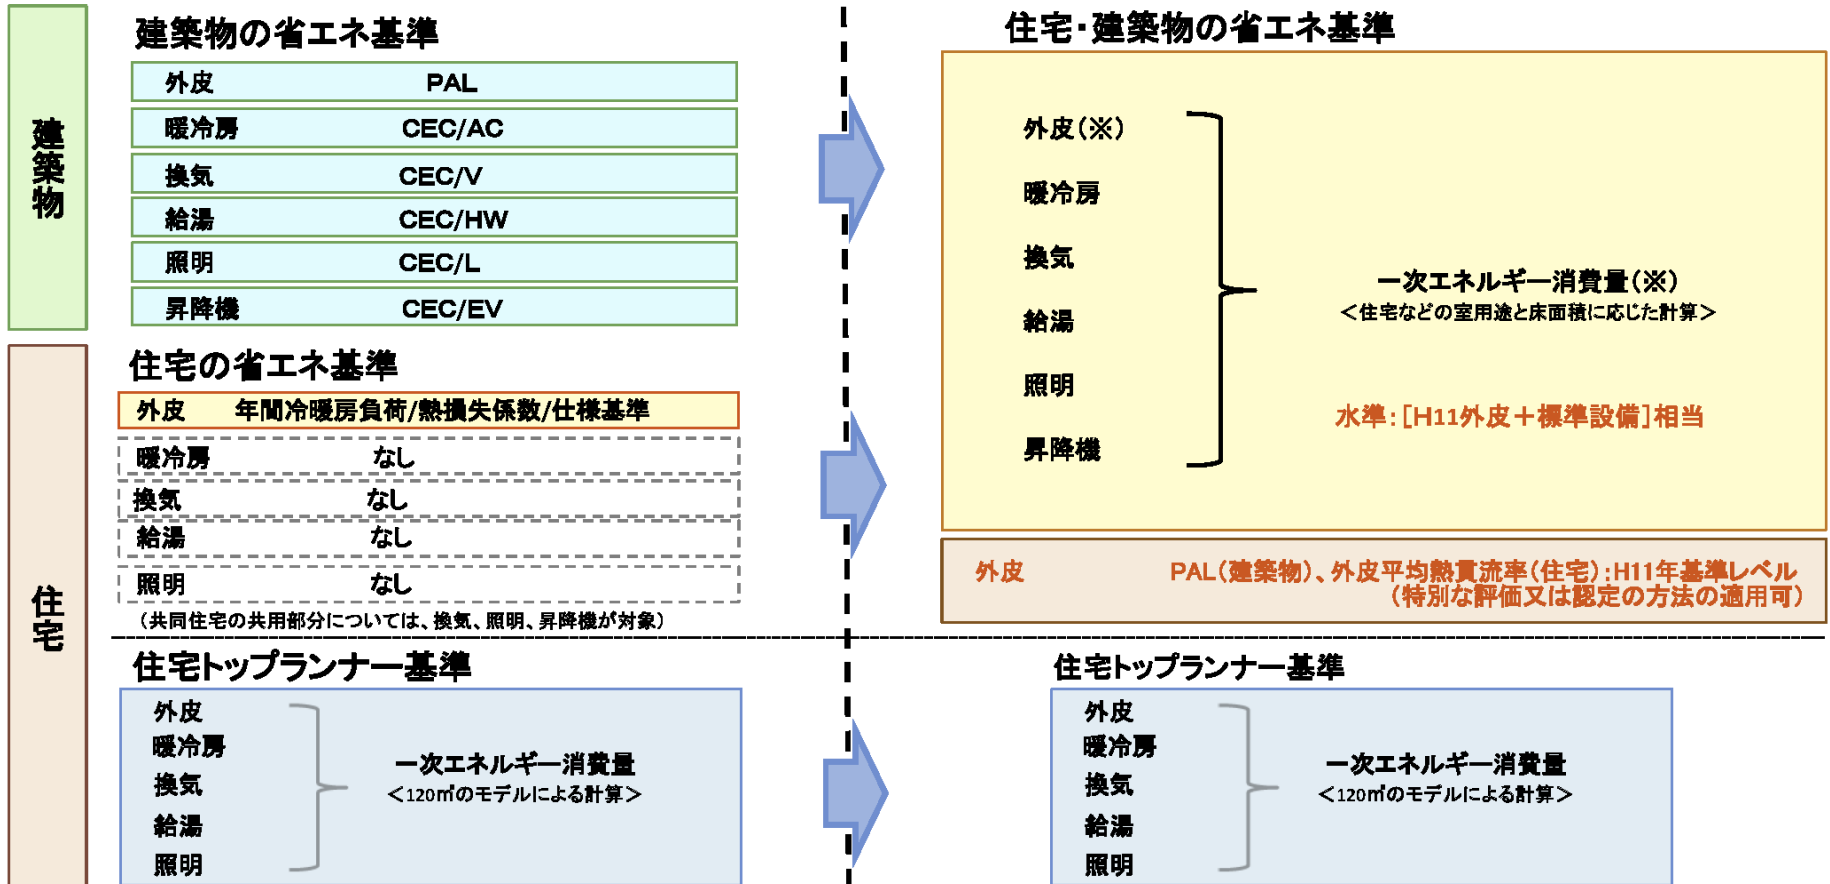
建築物

建築物の省エネ基準

| 外皮 | PAL |
|---|---|
| 暖冷房 | CEC/AC |
| 換気 | CEC/V |
| 給湯 | CEC/HW |
| 照明 | CEC/L |
| 昇降機 | CEC/EV |

住宅

住宅の省エネ基準

| 外皮 | 年間冷暖房負荷/熱損失係数/仕様基準 |
|---|---|
| 暖冷房 | なし |
| 換気 | なし |
| 給湯 | なし |
| 照明 | なし |

（共同住宅の共用部分については、換気、照明、昇降機が対象）

住宅・建築物の省エネ基準

外皮（※）
暖冷房
換気
給湯
照明
昇降機

一次エネルギー消費量（※）
＜住宅などの室用途と床面積に応じた計算＞

水準：[H11外皮＋標準設備]相当

外皮 PAL（建築物）、外皮平均熱貫流率（住宅）：H11年基準レベル（特別な評価又は認定の方法の適用可）

住宅トップランナー基準

外皮
暖冷房
換気
給湯
照明

一次エネルギー消費量
＜120㎡のモデルによる計算＞

住宅トップランナー基準

外皮
暖冷房
換気
給湯
照明

一次エネルギー消費量
＜120㎡のモデルによる計算＞